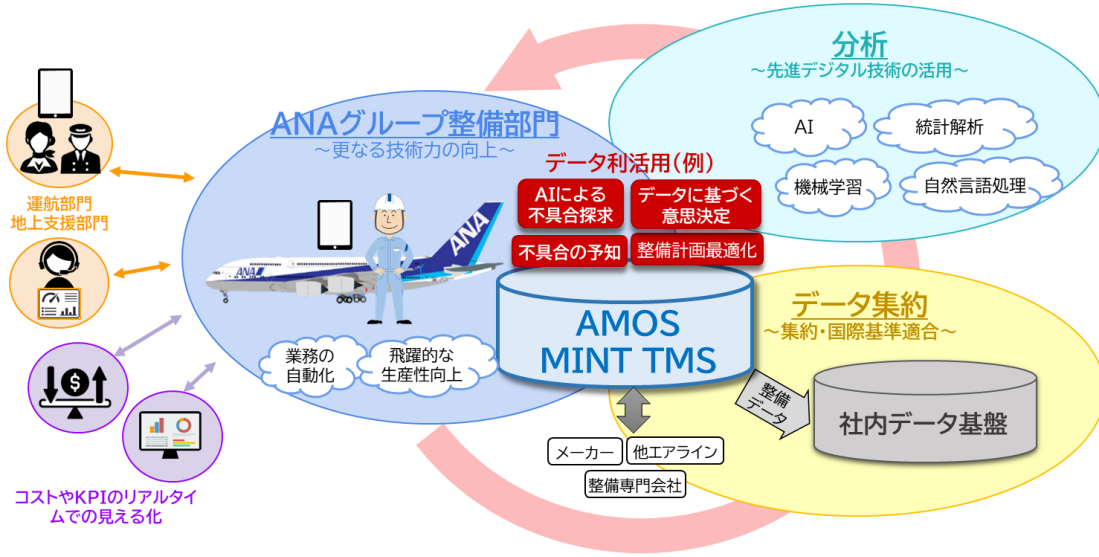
分析
～先進デジタル技術の活用～

AI
統計解析
機械学習
自然言語処理

ANAグループ整備部門
～更なる技術力の向上～

データ利活用（例）
AIによる不具合探求
データに基づく意思決定
不具合の予知
整備計画最適化

ANA

業務の自動化
飛躍的な生産性向上

AMOS
MINT TMS

データ集約
～集約･国際基準適合～

整備データ
社内データ基盤

メーカー
他エアライン
整備専門会社

運航部門
地上支援部門

コストやKPIのリアルタイムでの見える化